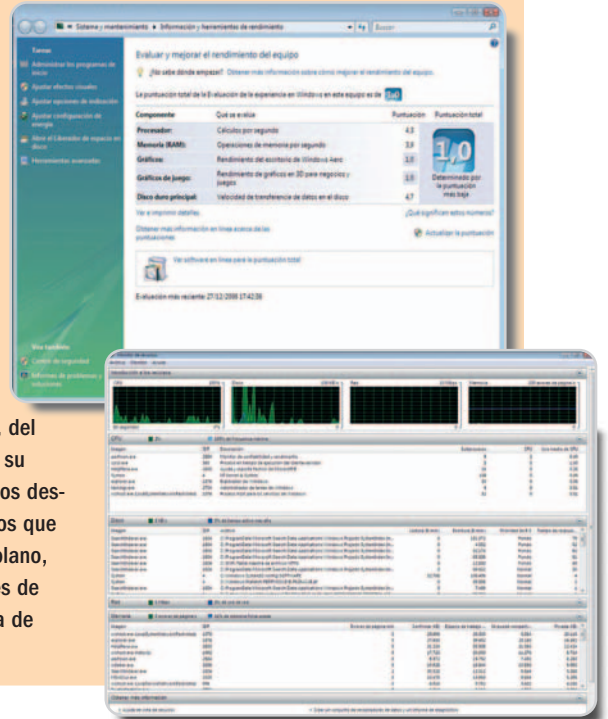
Sistema y mantenimiento ▸ Información y herramientas de rendimiento

Buscar

Tareas

Administrar los programas de inicio

Ajustar efectos visuales

Ajustar opciones de indexación

Ajustar configuración de energía

Abrir el Liberador de espacio en disco

Herramientas avanzadas

Evaluar y mejorar el rendimiento del equipo

¿No sabe dónde empezar? Obtener más información sobre cómo mejorar el rendimiento del equipo.

La puntuación total de la Evaluación de la experiencia en Windows en este equipo es de 1,0

| Componente | Qué se evalúa | Puntuación | Puntuación total |
|---|---|---|---|
| Procesador: | Cálculos por segundo | 4,3 | 1,0 |
| Memoria (RAM): | Operaciones de memoria por segundo | 3,9 | Determinado por la puntuación más baja |
| Gráficos: | Rendimiento del escritorio de Windows Aero | 1,0 | |
| Gráficos de juego: | Rendimiento de gráficos en 3D para negocios y juegos | 1,0 | |
| Disco duro principal: | Velocidad de transferencia de datos en el disco | 4,7 | |

Ver e imprimir detalles

¿Qué significan estos números?

Obtener más información en línea acerca de las puntuaciones

Actualizar la puntuación

Ver software en línea para la puntuación total

Evaluación más reciente: 27/12/2008 17:42:08

Vea también

Centro de seguridad

Informes de problemas y soluciones

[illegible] del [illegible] su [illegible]os des- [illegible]os que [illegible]plano, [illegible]s de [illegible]a de

Monitor de recursos

Archivo Monitor Ayuda

Introducción a los recursos

CPU

Disco

Red

Memoria

60 segundos

CPU

Disco

Red

Memoria

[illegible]